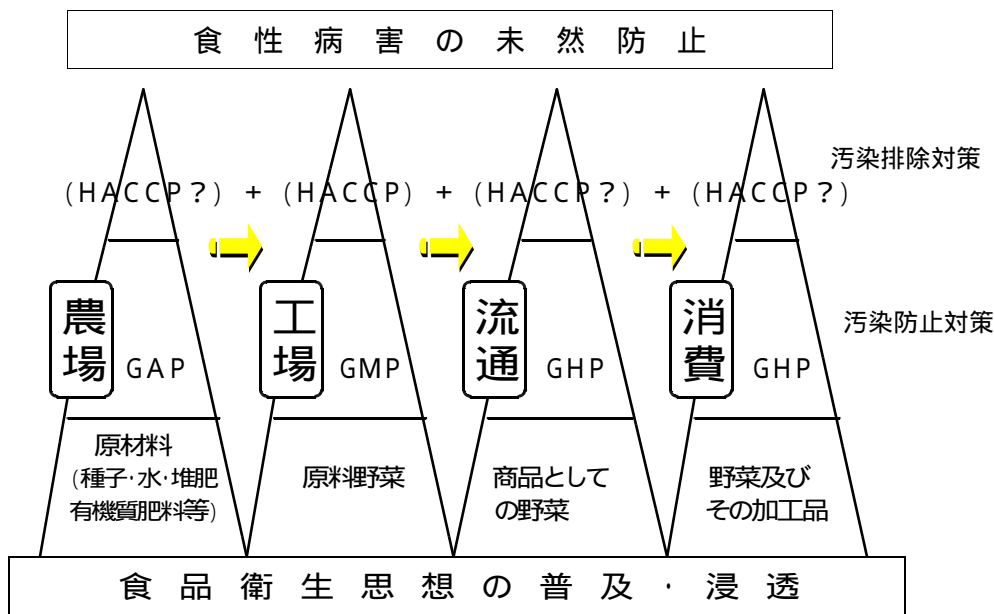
食性病害の未然防止

汚染排除対策

（HACCP？）＋（HACCP）＋（HACCP？）＋（HACCP？）

汚染防止対策

農場 GAP

工場 GMP

流通 GHP

消費 GHP

原材料
（種子･水･堆肥
有機質肥料等）

原料野菜

商品として
の野菜

野菜及び
その加工品

食品衛生思想の普及・浸透